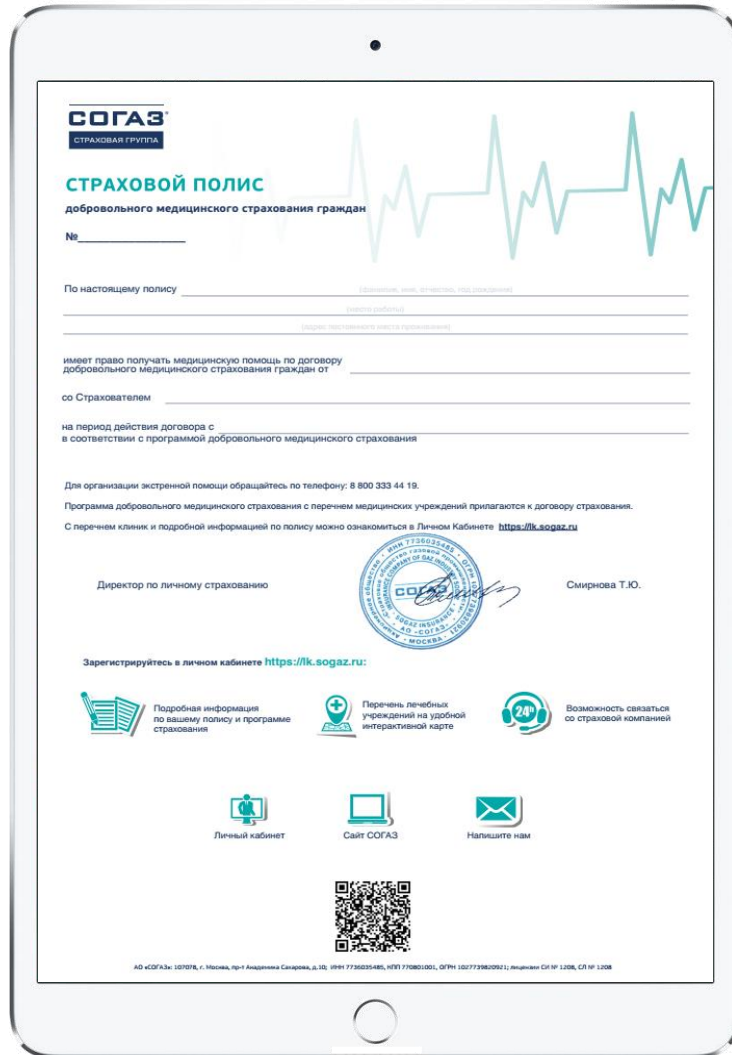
СОГАЗ
СТРАХОВАЯ ГРУППА

СТРАХОВОЙ ПОЛИС
добровольного медицинского страхования граждан

№_______________

По настоящему полису _______________ (фамилия, имя, отчество, год рождения)
_______________ (место работы)
_______________ (адрес постоянного места проживания)

имеет право получать медицинскую помощь по договору добровольного медицинского страхования граждан от _______________

со Страхователем _______________

на период действия договора с _______________
в соответствии с программой добровольного медицинского страхования

Для организации экстренной помощи обращайтесь по телефону: 8 800 333 44 19.

Программа добровольного медицинского страхования с перечнем медицинских учреждений прилагаются к договору страхования.

С перечнем клиник и подробной информацией по полису можно ознакомиться в Личном Кабинете https://lk.sogaz.ru

Директор по личному страхованию

ИНН 7736035485 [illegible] СОГАЗ SOGAZ INSURANCE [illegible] АО «СОГАЗ» МОСКВА

Смирнова Т.Ю.

Зарегистрируйтесь в личном кабинете https://lk.sogaz.ru:

Подробная информация по вашему полису и программе страхования

Перечень лечебных учреждений на удобной интерактивной карте

24h

Возможность связаться со страховой компанией

Личный кабинет

Сайт СОГАЗ

Напишите нам

АО «СОГАЗ»: 107078, г. Москва, пр-т Академика Сахарова, д.10; ИНН 7736035485, КПП 770801001, ОГРН 1027739820921; лицензии СИ № 1208, СЛ № 1208